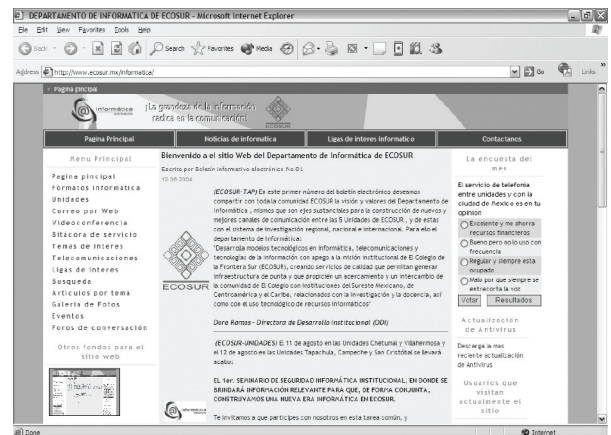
DEPARTAMENTO DE INFORMATICA DE ECOSUR - Microsoft Internet Explorer

File Edit View Favorites Tools Help

Back Search Favorites Media

Address http://www.ecosur.mx/informatica/ Go Links

» Pagina pincipal

informática ¡La grandeza de la información radica en la comunicación! ECOSUR

Pagina Principal | Noticias de informatica | Ligas de interes informatico | Contactanos

Menu Principal

Pagina pincipal
Formatos informatica
Unidades
Correo por Web
Videoconferencia
Bitácora de servicio
Temas de interes
Telecomunicaciones
Ligas de interes
Busqueda
Articulos por tema
Galeria de Fotos
Eventos
Foros de conversación

Otros fondos para el sitio web

Bienvenido a el sitio Web del Departamento de Informática de ECOSUR

Escrito por Boletin informativo electronico No.01
12-08-2004

(ECOSUR-TAP) En este primer número del boletín electrónico deseamos compartir con toda la comunidad ECOSUR la visión y valores del Departamento de Informática, mismos que son ejes sustanciales para la construcción de nuevos y mejores canales de comunicación entre las 5 Unidades de ECOSUR, y de estas con el sistema de investigación regional, nacional e internacional. Para ello el departamento de Informática:
"Desarrolla modelos tecnológicos en informática, telecomunicaciones y tecnologías de la información con apego a la misión institucional de El Colegio de la Frontera Sur (ECOSUR), creando servicios de calidad que permitan generar infraestructura de punta y que propicien un acercamiento y un intercambio de la comunidad de El Colegio con instituciones del Sureste Mexicano, de Centroamérica y el Caribe, relacionados con la investigación y la docencia, así como con el uso tecnológico de recursos informáticos"

ECOSUR

Dora Ramos - Directora de Desarrollo Institucional (ODI)

(ECOSUR-UNIDADES) El 11 de agosto en las Unidades Chetumal y Villahermosa y el 12 de agosto en las Unidades Tapachula, Campeche y San Cristóbal se llevará acabo:

EL 1er. SEMINARIO DE SEGURIDAD INFORMÁTICA INSTITUCIONAL, EN DONDE SE BRINDARÁ INFORMACIÓN RELEVANTE PARA QUE, DE FORMA CONJUNTA, CONSTRUYAMOS UNA NUEVA ERA INFORMÁTICA EN ECOSUR.

Te invitamos a que participes con nosotros en esta tarea común, y

La encuesta del mes

El servicio de telefonía entre unidades y con la ciudad de Mexico es en tu opinión

Excelente y me ahorra recursos financieros
Bueno pero solo uso con frecuencia
Regular y siempre esta ocupado
Malo por que siempre se entrecorta la voz

Votar | Resultados

Actualización de Antivirus

Descarga a mas reciente actualización de Antivirus

Usuarios que visitan actualmente el sitio

Done | Internet